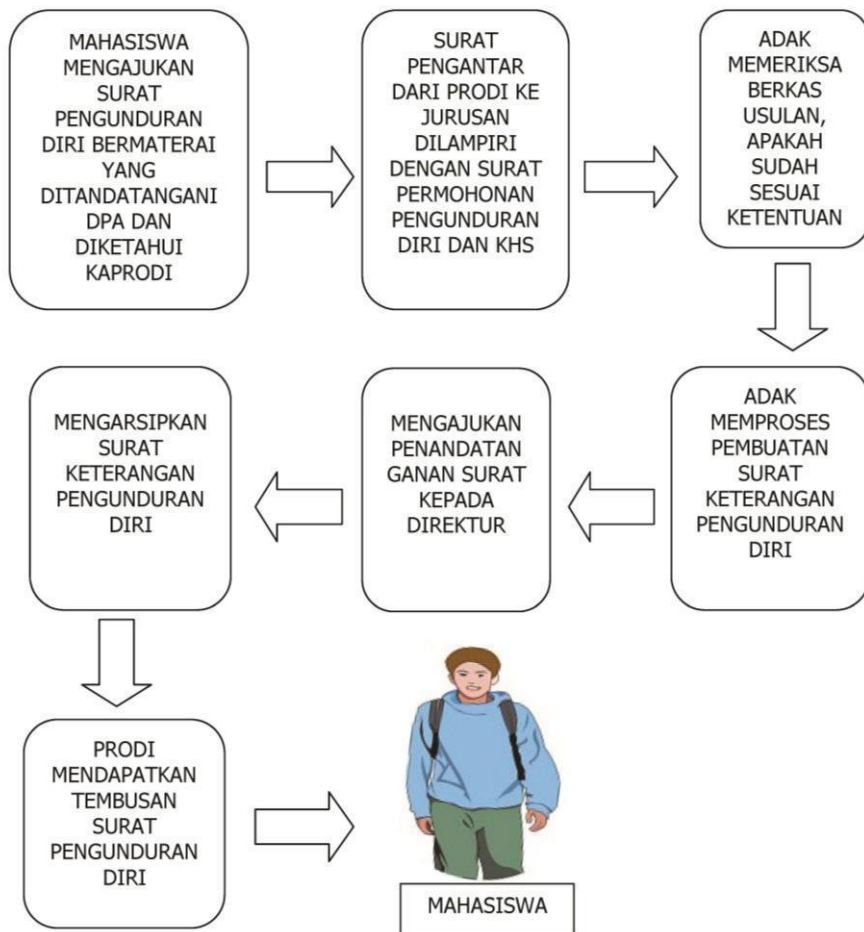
MAHASISWA MENGAJUKAN SURAT PENGUNDURAN DIRI BERMATERAI YANG DITANDATANGANI DPA DAN DIKETAHUI KAPRODI

SURAT PENGANTAR DARI PRODI KE JURUSAN DILAMPIRI DENGAN SURAT PERMOHONAN PENGUNDURAN DIRI DAN KHS

ADAK MEMERIKSA BERKAS USULAN, APAKAH SUDAH SESUAI KETENTUAN

ADAK MEMPROSES PEMBUATAN SURAT KETERANGAN PENGUNDURAN DIRI

MENGAJUKAN PENANDATAN GANAN SURAT KEPADA DIREKTUR

MENGARSIPKAN SURAT KETERANGAN PENGUNDURAN DIRI

PRODI MENDAPATKAN TEMBUSAN SURAT PENGUNDURAN DIRI

MAHASISWA